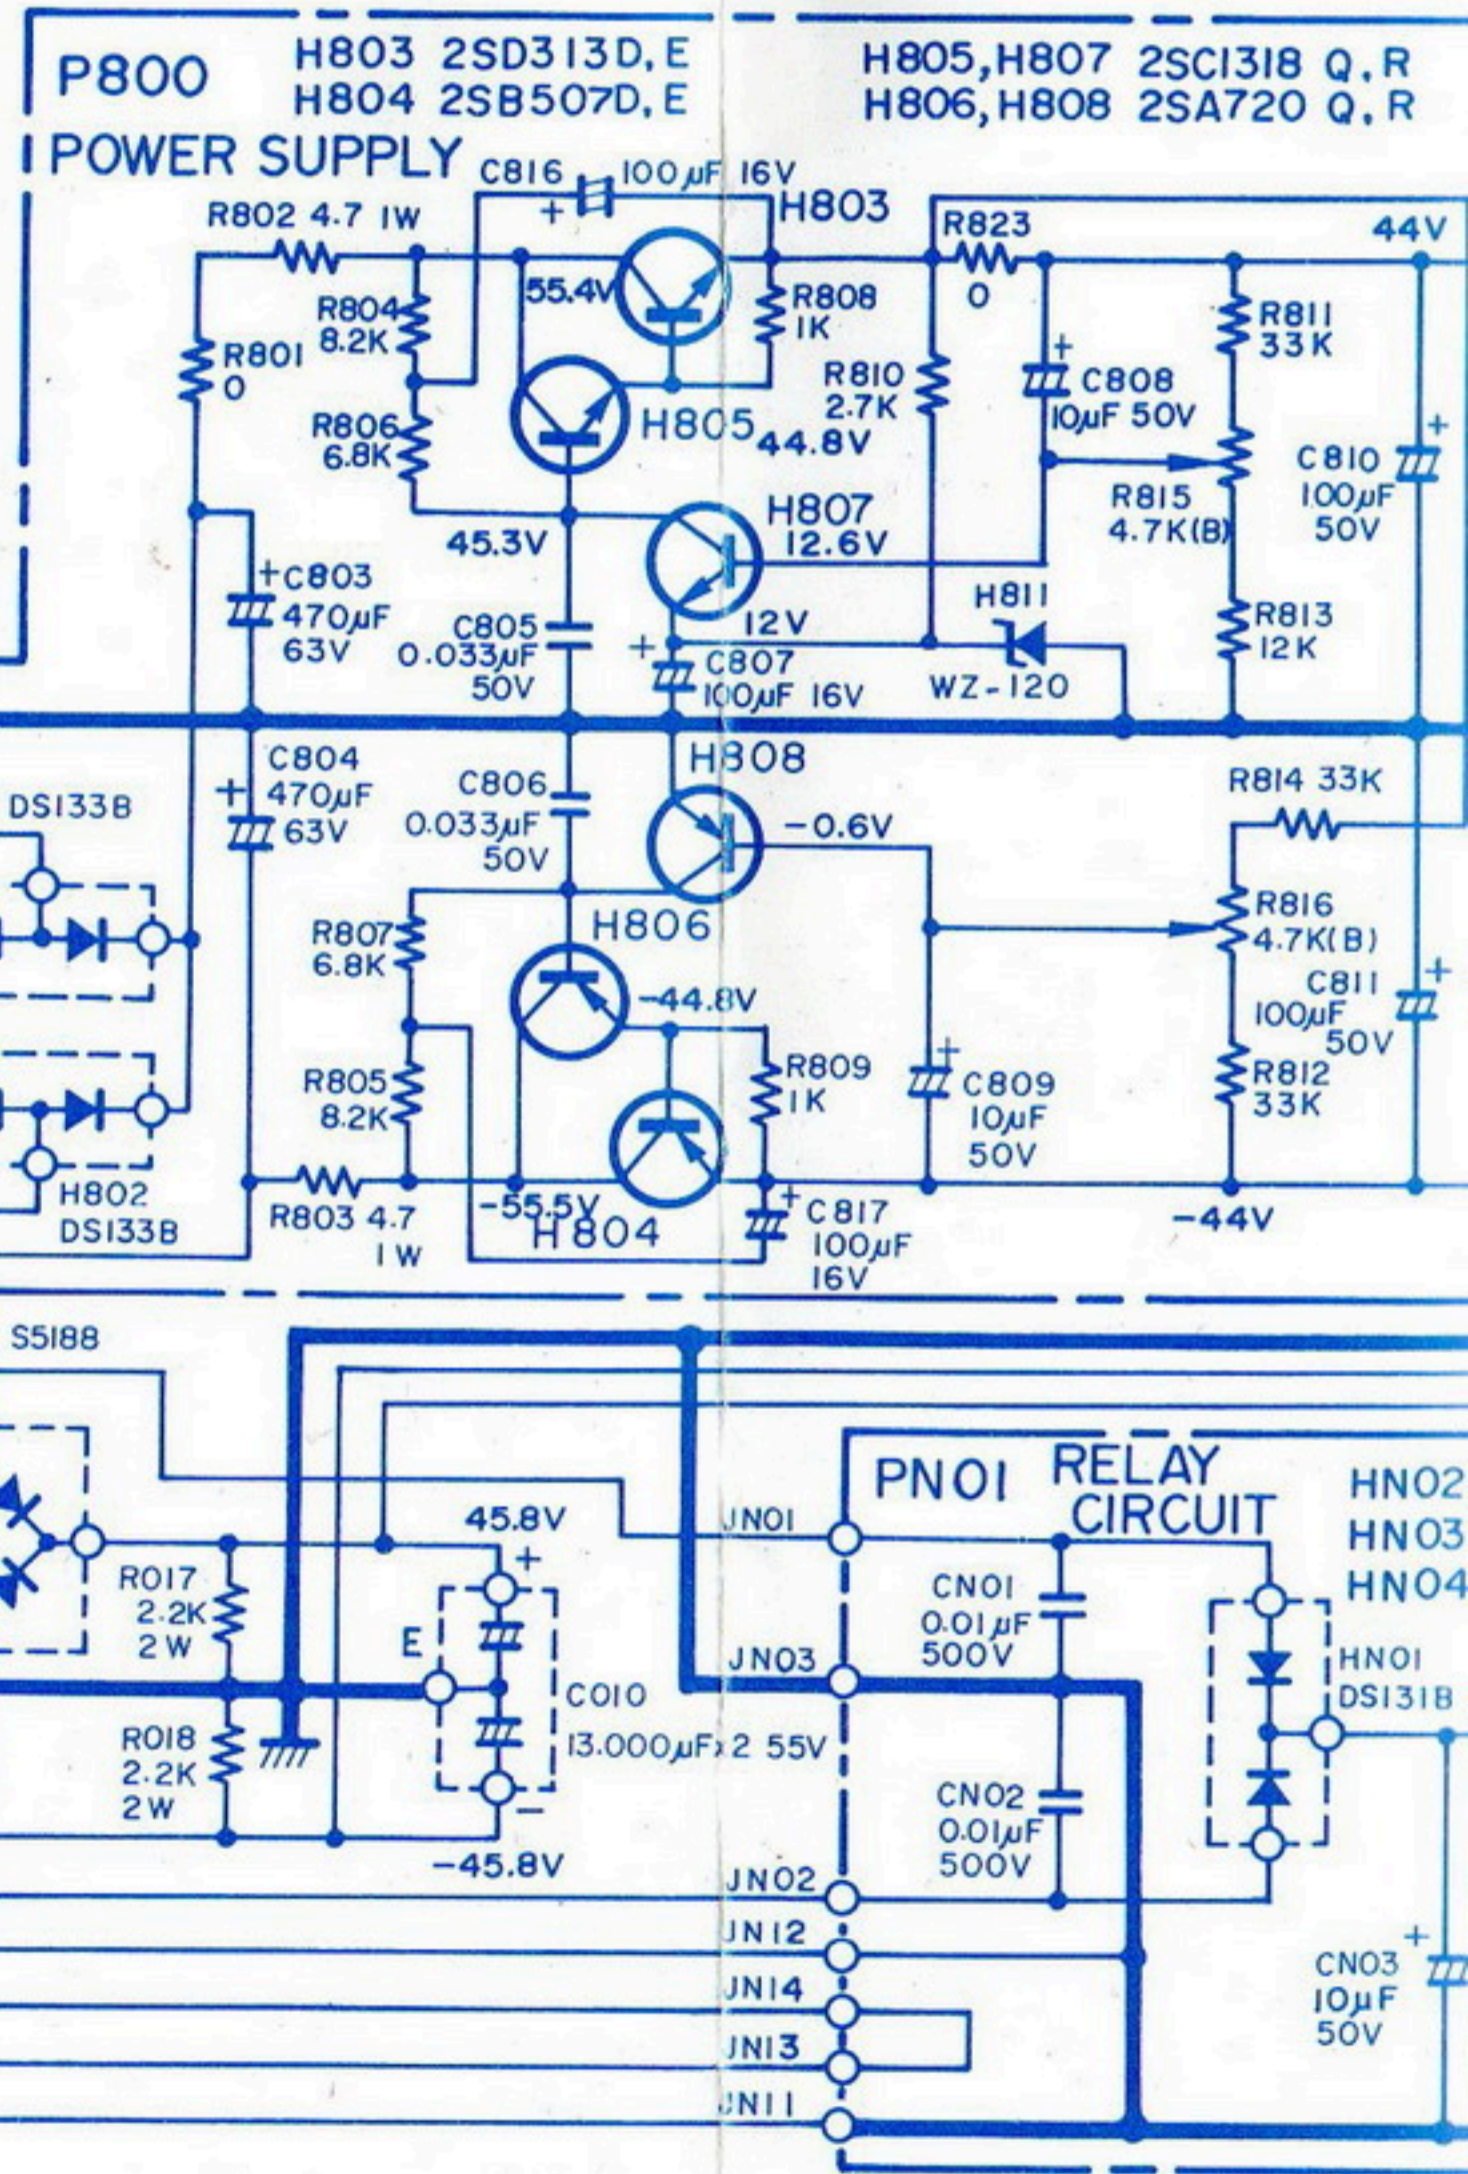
P800
POWER SUPPLY

H803 2SD313D, E
H804 2SB507D, E

H805, H807 2SC1318 Q, R
H806, H808 2SA720 Q, R

C816 100μF 16V
H803
R802 4.7 1W
R823 0
44V
55.4V
R804 8.2K
R808 1K
R801 0
R811 33K
R810 2.7K
C808 10μF 50V
R806 6.8K
H805
44.8V
C810 100μF 50V
R815 4.7K(B)
H807
12.6V
45.3V
C803 470μF 63V
H811
R813 12K
C805 0.033μF 50V
12V
C807 100μF 16V
WZ-120
C804 470μF 63V
H808
C806 0.033μF 50V
R814 33K
DS133B
-0.6V
R816 4.7K(B)
H806
R807 6.8K
C811 100μF 50V
-44.8V
R805 8.2K
R809 1K
C809 10μF 50V
R812 33K
H802 DS133B
R803 4.7 1W
-55.5V
H804
C817 100μF 16V
-44V

S5188
PN01 RELAY CIRCUIT
HN02
HN03
HN04
45.8V
JN01
R017 2.2K 2W
CN01 0.01μF 500V
E
JN03
C010
HN01 DS131B
R018 2.2K 2W
13.000μF×2 55V
CN02 0.01μF 500V
-45.8V
JN02
JN12
CN03 10μF 50V
JN14
JN13
JN11